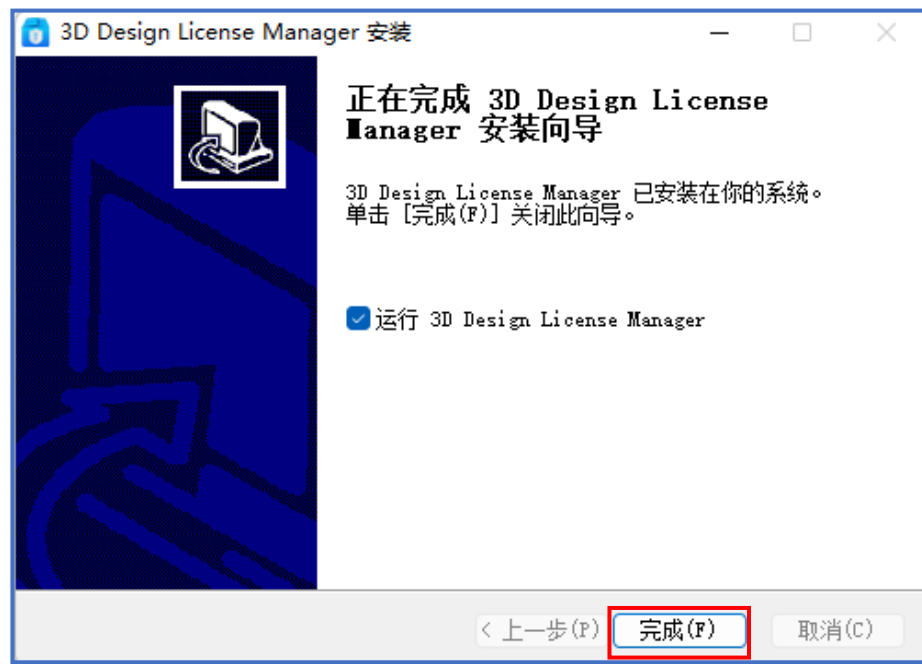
3D Design License Manager 安装

正在完成 3D Design License Manager 安装向导

3D Design License Manager 已安装在你的系统。
单击 [完成(F)] 关闭此向导。

运行 3D Design License Manager

< 上一步(P)
完成(F)
取消(C)